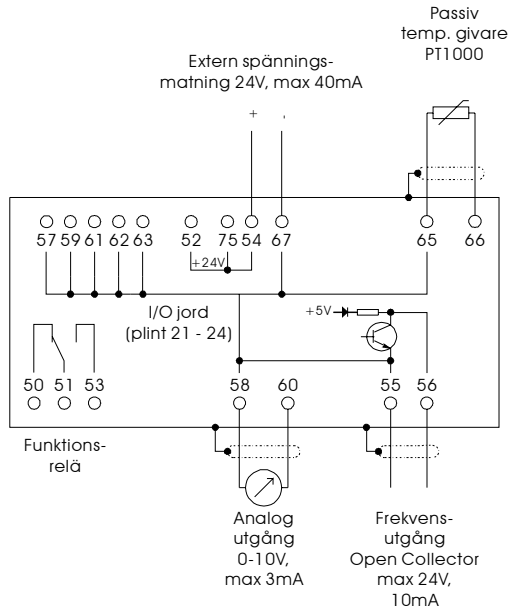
Passiv temp. givare PT1000

Extern spänningsmatning 24V, max 40mA

+ -

57 59 61 62 63

52 75 54 67

+24V

65 66

I/O jord (plint 21 - 24)

+5V

50 51 53

58 60

55 56

Funktionsrelä

Analog utgång 0-10V, max 3mA

Frekvensutgång Open Collector max 24V, 10mA